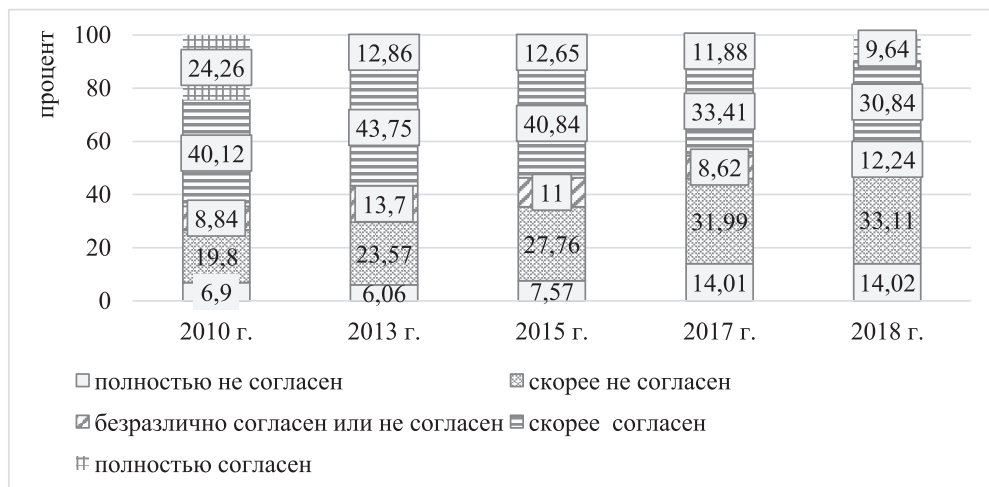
процент

100
80
60
40
20
0

| | 2010 г. | 2013 г. | 2015 г. | 2017 г. | 2018 г. |
|---|---|---|---|---|---|
| полностью согласен | 24,26 | 12,86 | 12,65 | 11,88 | 9,64 |
| скорее согласен | 40,12 | 43,75 | 40,84 | 33,41 | 30,84 |
| безразлично согласен или не согласен | 8,84 | 13,7 | 11 | 8,62 | 12,24 |
| скорее не согласен | 19,8 | 23,57 | 27,76 | 31,99 | 33,11 |
| полностью не согласен | 6,9 | 6,06 | 7,57 | 14,01 | 14,02 |

полностью не согласен
скорее не согласен
безразлично согласен или не согласен
скорее согласен
полностью согласен